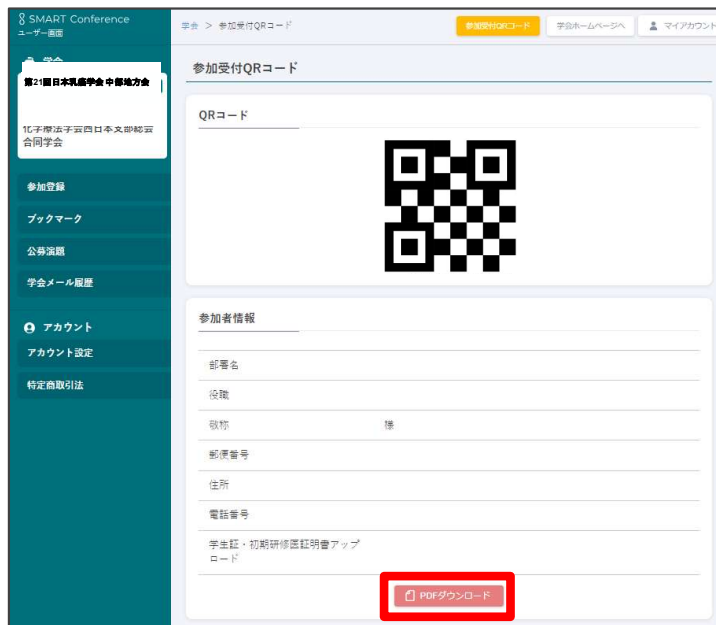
SMART Conference
ユーザー画面

学会

第21回日本乳癌学会中部地方会

化学療法学会西日本支部総会合同学会

参加登録
ブックマーク
公募演題
学会メール履歴

アカウント
アカウント設定
特定商取引法

学会 > 参加受付QRコード

参加受付QRコード
学会ホームページへ
マイアカウント

参加受付QRコード

QRコード

参加者情報

| | |
|---|---|
| 部署名 | |
| 役職 | |
| 敬称 | 様 |
| 郵便番号 | |
| 住所 | |
| 電話番号 | |
| 学生証・初期研修医証明書アップロード | |

PDFダウンロード